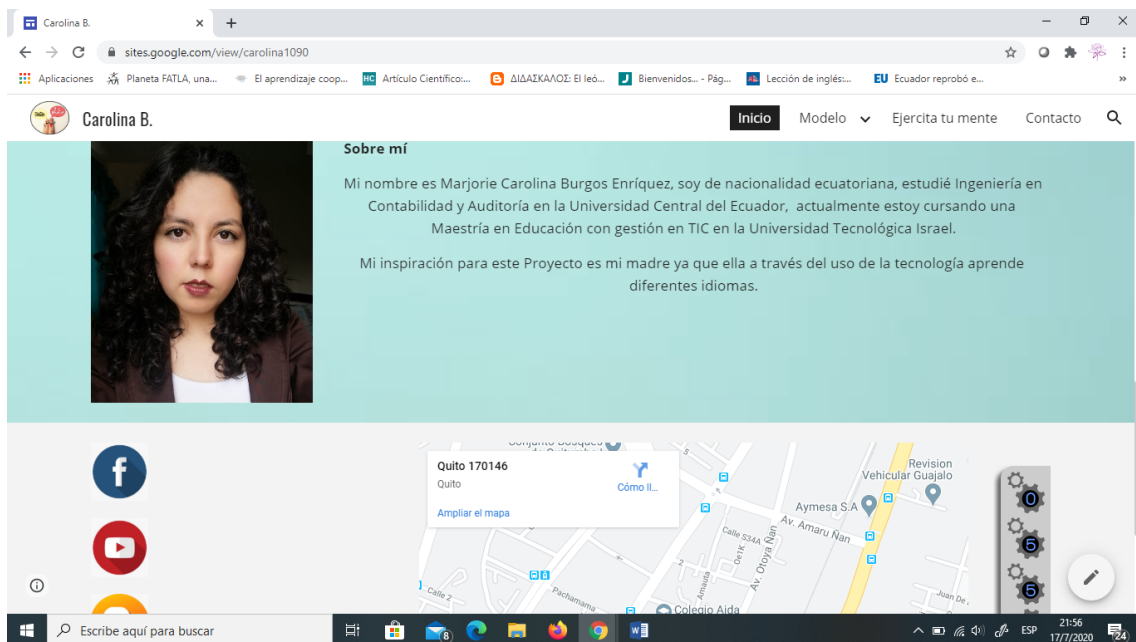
Carolina B.
sites.google.com/view/carolina1090
Aplicaciones Planeta FATLA, una... El aprendizaje coop... Artículo Científico:... ΔΙΔΑΣΚΑΛΟΣ: El leó... Bienvenidos... - Pág... Lección de inglés:... Ecuador reprobó e...

Carolina B.
Inicio Modelo Ejercita tu mente Contacto

Sobre mí

Mi nombre es Marjorie Carolina Burgos Enríquez, soy de nacionalidad ecuatoriana, estudié Ingeniería en Contabilidad y Auditoría en la Universidad Central del Ecuador, actualmente estoy cursando una Maestría en Educación con gestión en TIC en la Universidad Tecnológica Israel.

Mi inspiración para este Proyecto es mi madre ya que ella a través del uso de la tecnología aprende diferentes idiomas.

Quito 170146
Quito
Cómo ll...
Ampliar el mapa
Revision Vehicular Guajalo
Aymesa S.A
Av. Amaru Ñan
Calle S34A
Av. Otoya Ñan
Pachamama
Colegio Aida
Juan De
0
5
5

Escribe aquí para buscar
8
ESP
21:56
17/7/2020
24